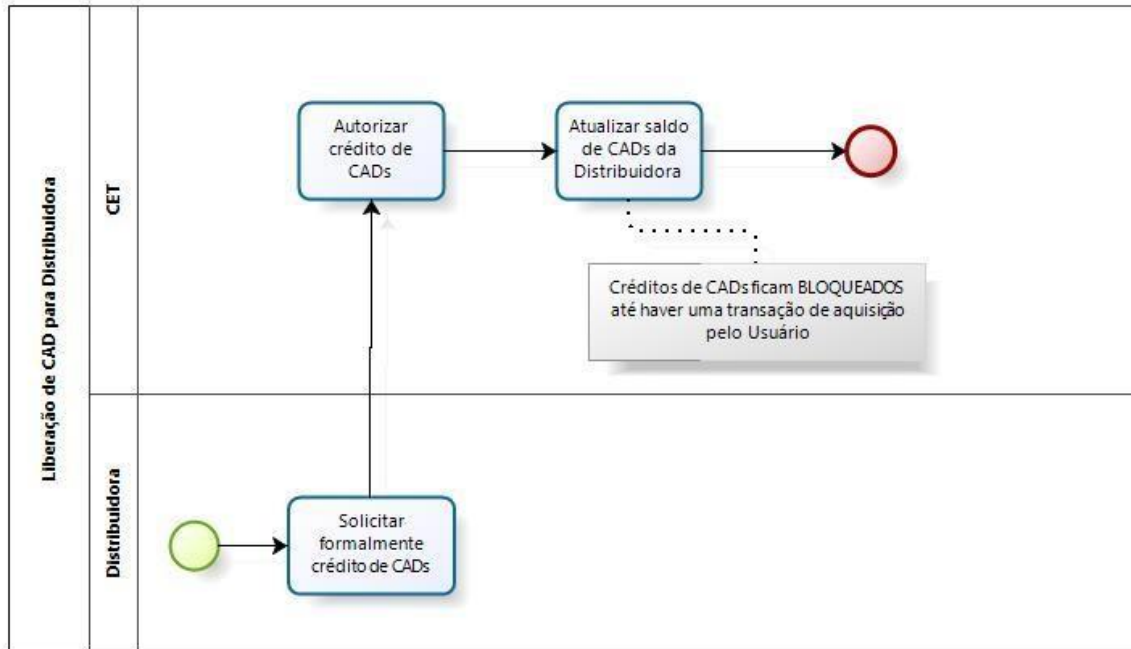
Liberação de CAD para Distribuidora

CET

Autorizar crédito de CADs

Atualizar saldo de CADs da Distribuidora

Créditos de CADs ficam BLOQUEADOS até haver uma transação de aquisição pelo Usuário

Distribuidora

Solicitar formalmente crédito de CADs